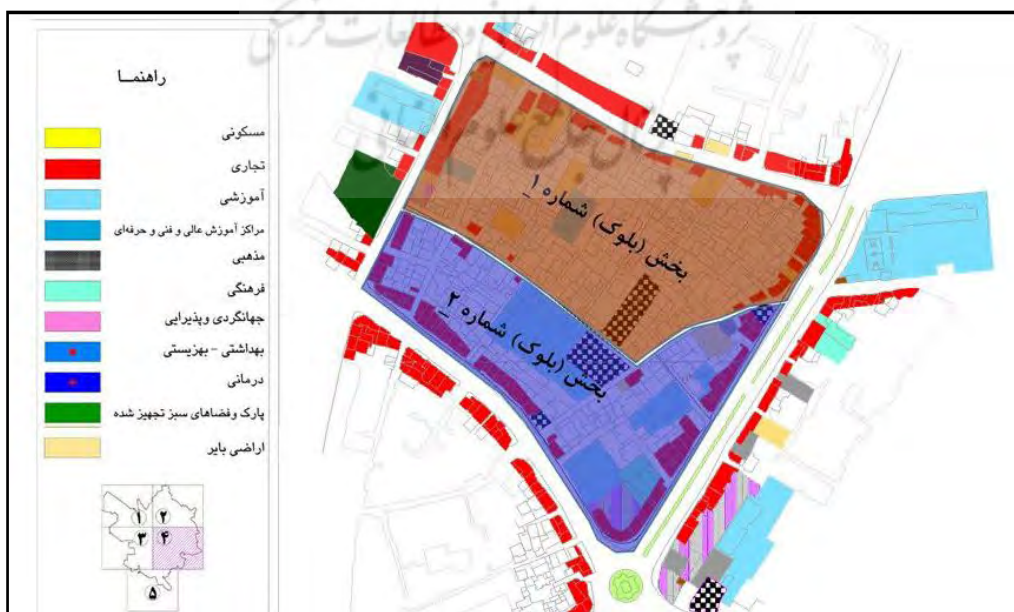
پژوهشگاه علوم انسانی و مطالعات فرهنگی

راهنما

مسکونی

تجاری

آموزشی

مراکز آموزش عالی و فنی و حرفه‌ای

مذهبی

فرهنگی

جهانگردی وپذیرایی

بهداشتی - بهزیستی

درمانی

پارک وفضاهای سبز تجهیز شده

اراضی بایر

۱ ۲ ۳ ۴ ۵

بخش (بلوک) شماره ۱

بخش (بلوک) شماره ۲